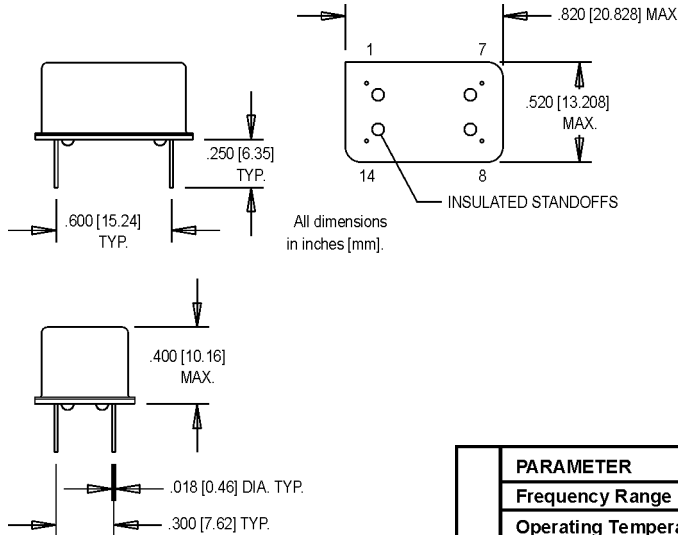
.820 [20.828] MAX

1
7
14
8

.520 [13.208] MAX.

INSULATED STANDOFFS

.250 [6.35] TYP.

.600 [15.24] TYP.

All dimensions in inches [mm].

.400 [10.16] MAX.

.018 [0.46] DIA. TYP.

.300 [7.62] TYP.

| | PARAMETER |
|---|---|
| | Frequency Range |
| | Operating Tempera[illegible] |